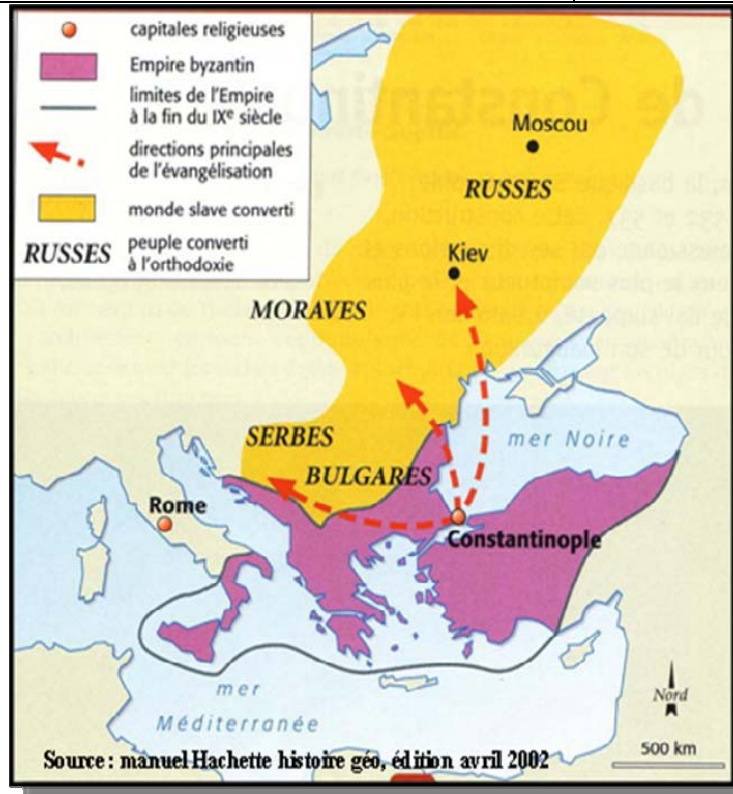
capitales religieuses

Empire byzantin

limites de l'Empire à la fin du IXe siècle

directions principales de l'évangélisation

monde slave converti

RUSSES peuple converti à l'orthodoxie

de Constantin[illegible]

Moscou

RUSSES

Kiev

MORAVES

SERBES

BULGARES

mer Noire

Rome

Constantinople

mer Méditerranée

Nord

500 km

Source : manuel Hachette histoire géo, édition avril 2002